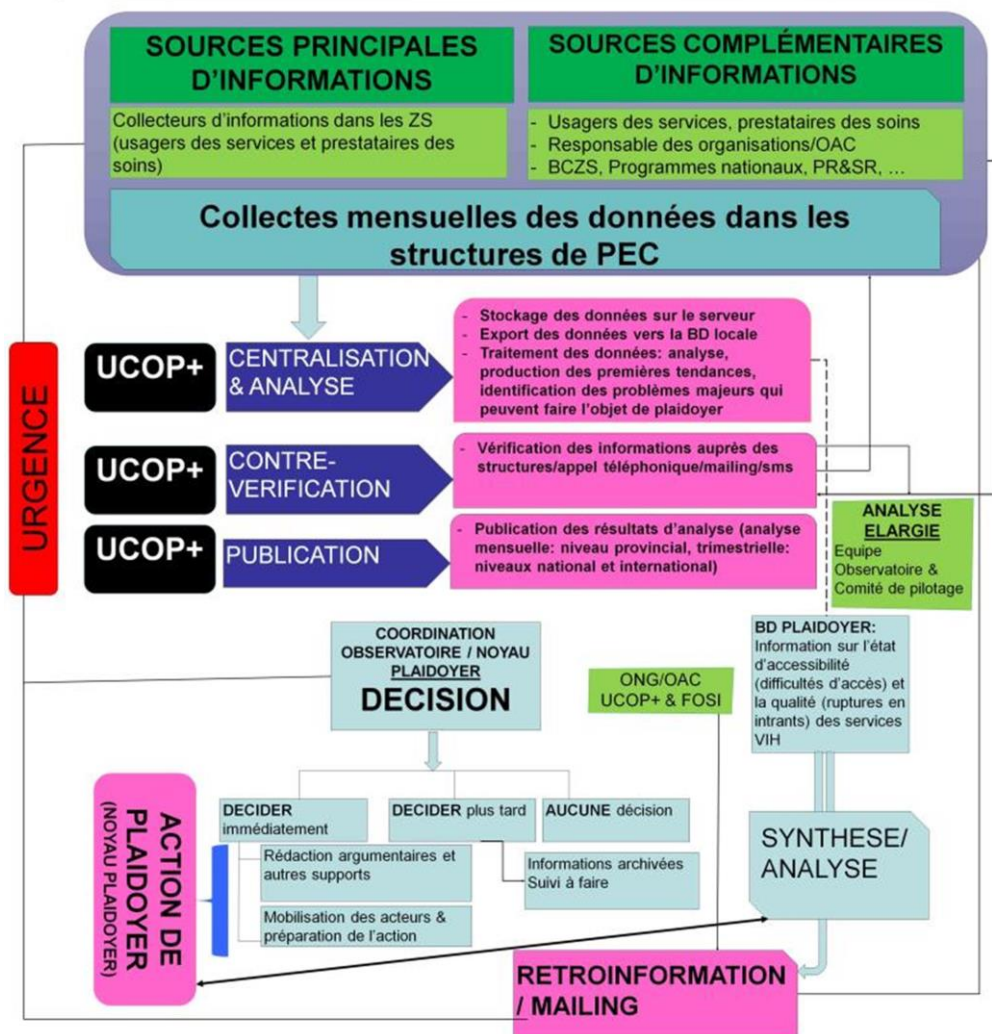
SOURCES PRINCIPALES D'INFORMATIONS

Collecteurs d'informations dans les ZS (usagers des services et prestataires des soins)

SOURCES COMPLÉMENTAIRES D'INFORMATIONS

- Usagers des services, prestataires des soins
- Responsable des organisations/OAC
- BCZS, Programmes nationaux, PR&SR, …

Collectes mensuelles des données dans les structures de PEC

URGENCE

UCOP+

CENTRALISATION & ANALYSE

- Stockage des données sur le serveur
- Export des données vers la BD locale
- Traitement des données: analyse, production des premières tendances, identification des problèmes majeurs qui peuvent faire l'objet de plaidoyer

UCOP+

CONTRE-VERIFICATION

- Vérification des informations auprès des structures/appel téléphonique/mailing/sms

ANALYSE ELARGIE
Equipe Observatoire & Comité de pilotage

UCOP+

PUBLICATION

- Publication des résultats d'analyse (analyse mensuelle: niveau provincial, trimestrielle: niveaux national et international)

COORDINATION OBSERVATOIRE / NOYAU PLAIDOYER
DECISION

ONG/OAC UCOP+ & FOSI

BD PLAIDOYER: Information sur l'état d'accessibilité (difficultés d'accès) et la qualité (ruptures en intrants) des services VIH

ACTION DE PLAIDOYER (NOYAU PLAIDOYER)

DECIDER immédiatement

DECIDER plus tard

AUCUNE décision

Rédaction argumentaires et autres supports

Mobilisation des acteurs & préparation de l'action

Informations archivées
Suivi à faire

SYNTHESE/ ANALYSE

RETROINFORMATION / MAILING